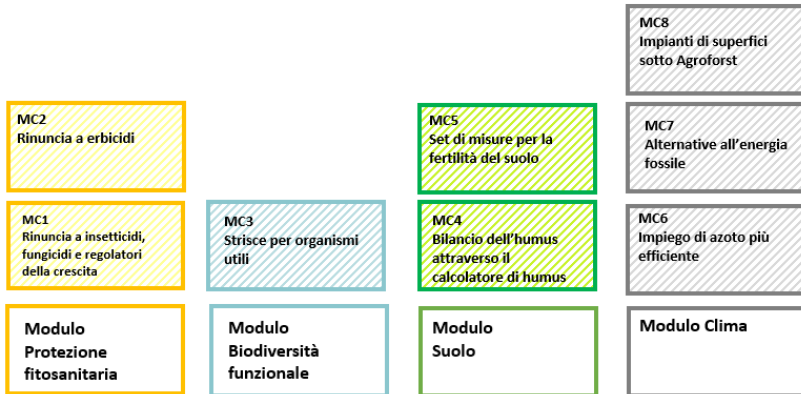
MC8
Impianti di superfici sotto Agroforst

MC2
Rinuncia a erbicidi

MC5
Set di misure per la fertilità del suolo

MC7
Alternative all'energia fossile

MC1
Rinuncia a insetticidi, fungicidi e regolatori della crescita

MC3
Strisce per organismi utili

MC4
Bilancio dell'humus attraverso il calcolatore di humus

MC6
Impiego di azoto più efficiente

Modulo Protezione fitosanitaria

Modulo Biodiversità funzionale

Modulo Suolo

Modulo Clima